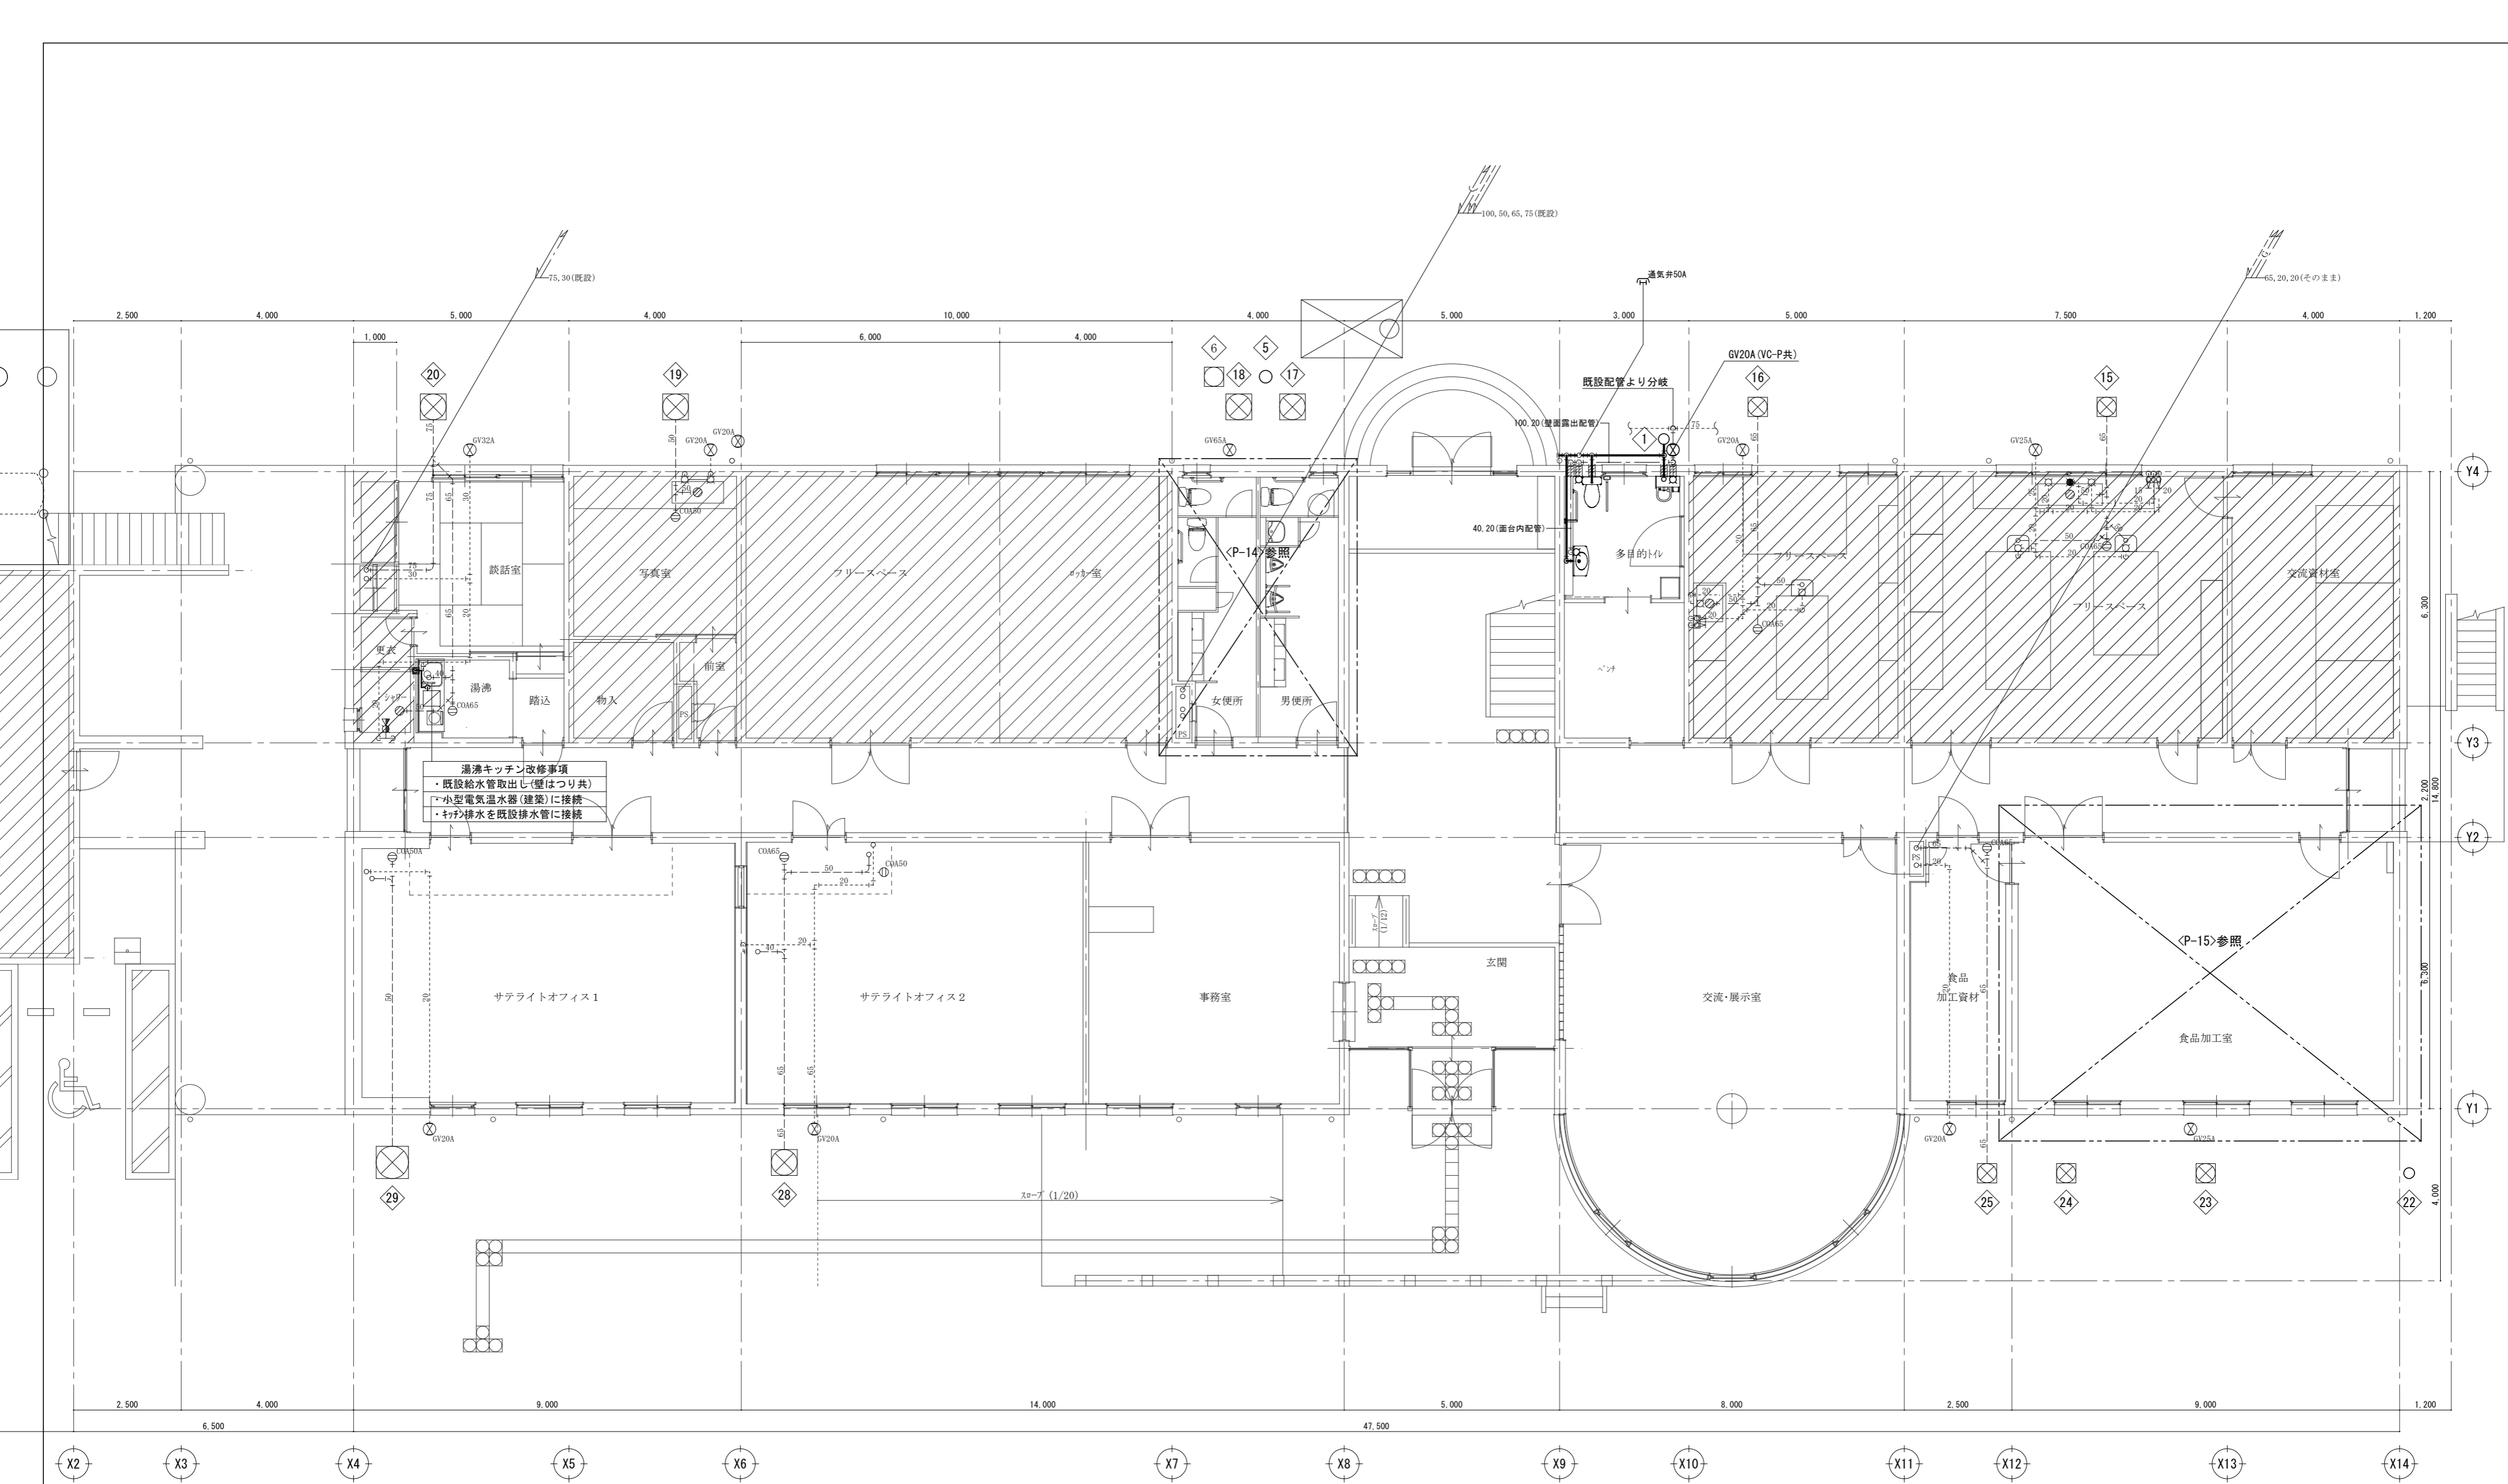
75, 30(既設)

100, 50, 65, 75(既設)

通気弁50A

65, 20, 20(そのまま)

2,500 4,000 5,000 4,000 10,000 4,000 5,000 3,000 5,000 7,500 4,000 1,200

1,000 6,000 4,000

20 19 6 5 18 17 16 15

GV20A(VC-P共)

既設配管より分岐

100, 20(壁面露出配管)

1

GV32A GV20A GV20A GV65A GV20A GV25A

40, 20(面台内配管)

〈P-14〉参照

談話室 写真室 フリースペース ロッカー室 多目的トイレ フリースペース フリースペース 交流資材室

更衣 シャワー 湯沸 踏込 物入 前室 PS 女便所 男便所 PS ベンチ

COA50 COA65 COA65

湯沸キッチン改修事項
・既設給水管取出し(壁はつり共)
・小型電気温水器(建築)に接続
・キッチン排水を既設排水管に接続

COA50X COA65 COA50

スロープ(1/12)

玄関

〈P-15〉参照

サテライトオフィス1 サテライトオフィス2 事務室 交流・展示室 食品加工資材 食品加工室

GV20A GV20A GV20A GV25A

29 28 25 24 23 22

スロープ (1/20)

6,300 2,200 14,800 6,300 4,000

2,500 4,000 9,000 14,000 5,000 8,000 2,500 9,000 1,200

6,500 47,500

Y4 Y3 Y2 Y1

X2 X3 X4 X5 X6 X7 X8 X9 X10 X11 X12 X13 X14